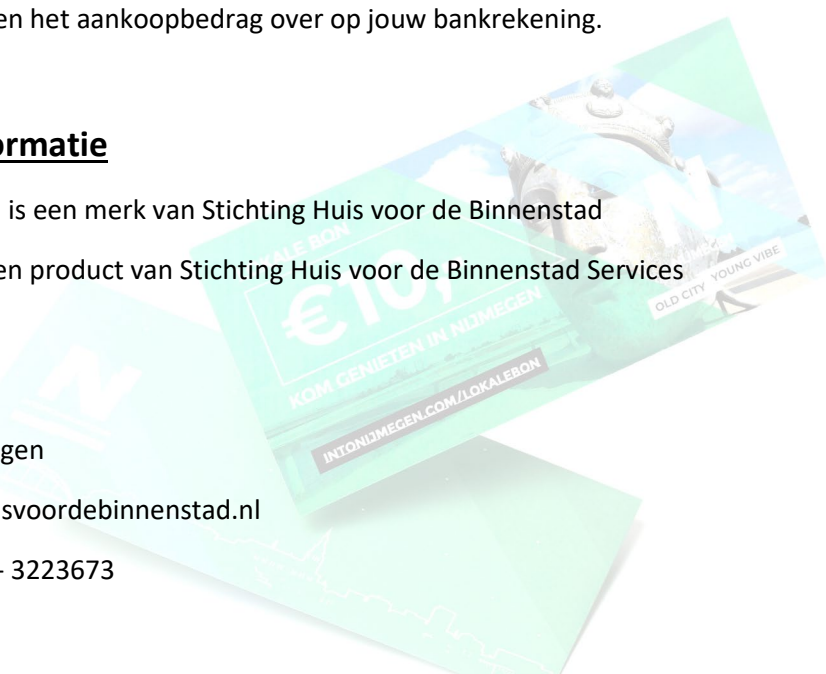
en het aankoopbedrag over op jouw bankrekening.

ormatie

is een merk van Stichting Huis voor de Binnenstad

en product van Stichting Huis voor de Binnenstad Services

LE BON

€10,-

KOM GENIETEN IN NIJMEGEN

INTONIJMEGEN.COM/LOKALEBON

OLD CITY YOUNG VIBE

gen

svoordebinnenstad.nl

- 3223673